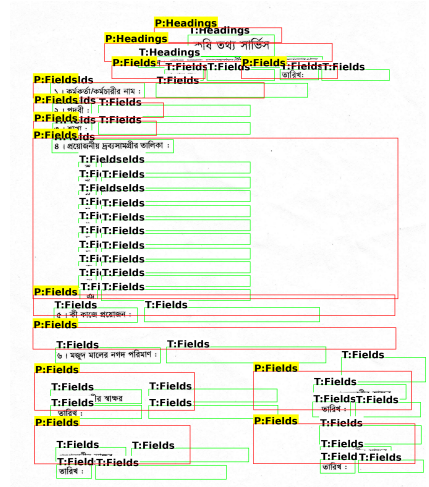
P:Headings
T:Headings
P:Headings
কৃষি তথ্য সার্ভিস
T:Headings
P:Fields
T:Fields
T:Fields
P:Fields
T:Fields
T:Fields
তারিখ:
P:Fields
T:Fields
১। কর্মকর্তা/কর্মচারীর নাম :
P:Fields
T:Fields
২। পদবী :
P:Fields
T:Fields
৩। শাখা :
P:Fields
৪। প্রয়োজনীয় দ্রব্যসামগ্রীর তালিকা :
T:Fields
T:Fields
T:Fields
T:Fields
T:Fields
T:Fields
T:Fields
T:Fields
T:Fields
T:Fields
T:Fields
T:Fields
T:Fields
T:Fields
T:Fields
T:Fields
T:Fields
T:Fields
T:Fields
T:Fields
T:Fields
P:Fields
T:Fields
T:Fields
৫। কী-কাজে প্রয়োজন :
P:Fields
T:Fields
T:Fields
৬। মজুদ মালের নগদ পরিমাণ :
T:Fields
P:Fields
P:Fields
T:Fields
T:Fields
T:Fields
স্বাক্ষর
T:Fields
T:Fields
T:Fields
T:Fields
তারিখ :
তারিখ :
P:Fields
P:Fields
T:Fields
T:Fields
T:Fields
T:Fields
T:Field
T:Fields
T:Field
T:Fields
তারিখ :
তারিখ :